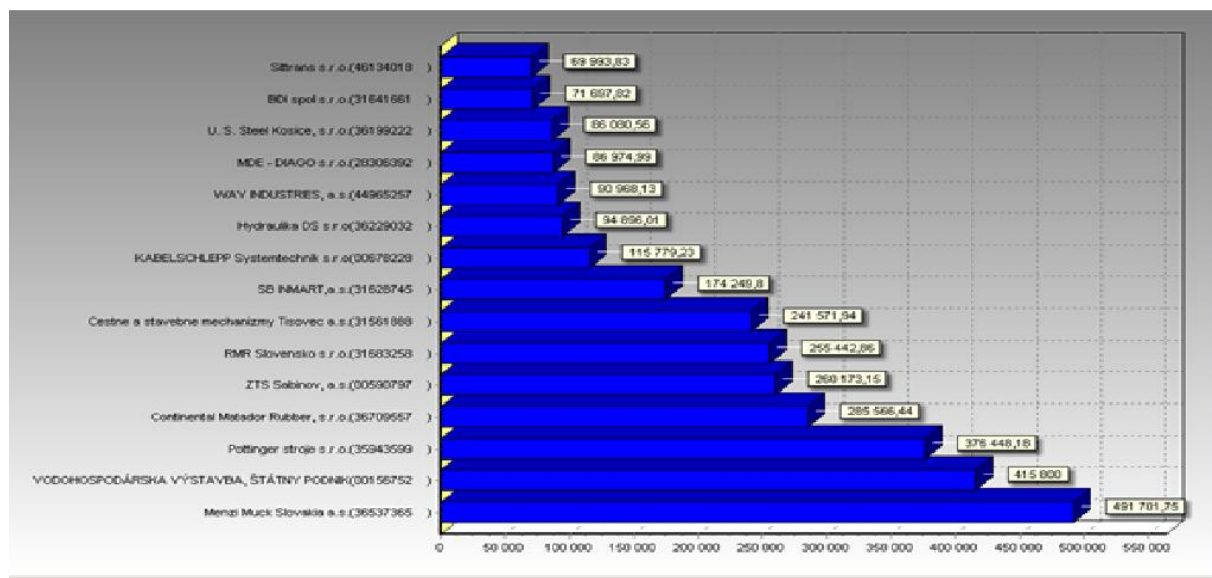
Siltrans s.r.o.(46134018 )
BDI spol s.r.o.(31641661 )
U. S. Steel Kosice, s.r.o.(36199222 )
MDE - DIAGO s.r.o.(28306392 )
WAY INDUSTRIES, a.s.(44965257 )
Hydraulika DS s.r.o.(36229032 )
KABELSCHLEPP Systemtechnik s.r.o(00678228 )
SB INMART,a.s.(31628745 )
Cestne a stavebne mechanizmy Tisovec a.s.(31561888 )
RMR Slovensko s.r.o.(31683258 )
ZTS Sabinov, a.s.(00590797 )
Continental Matador Rubber, s.r.o.(36709557 )
Pottinger stroje s.r.o.(35943599 )
VODOHOSPODÁRSKA VÝSTAVBA, ŠTÁTNY PODNIK(00156752 )
Menzi Muck Slovakia a.s.(36537365 )

69 993,83
71 697,82
86 080,56
86 974,99
90 968,13
94 896,01
115 779,23
174 249,8
241 571,94
255 442,86
260 173,15
285 566,44
376 448,18
415 800
491 701,75

0
50 000
100 000
150 000
200 000
250 000
300 000
350 000
400 000
450 000
500 000
550 000